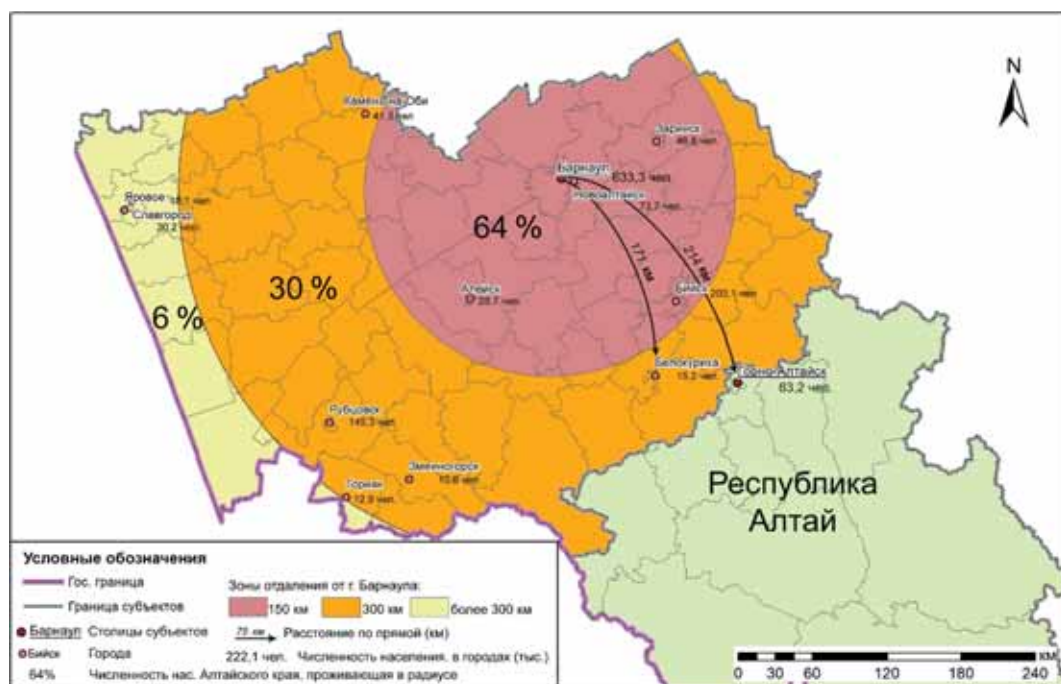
N

Камень-на-Оби
41,5 тыс.

Заринск
46,8 тыс.

Барнаул
633,3 тыс.

Новоалтайск
73,7 тыс.

Яровое
18,1 тыс.
Славгород
30,2 тыс.

64 %

171 км

214 км

30 %

Алейск
28,7 тыс.

Бийск
203,1 тыс.

6 %

Белокуриха
15,2 тыс.

Горно-Алтайск
63,2 тыс.

Рубцовск
145,3 тыс.

Змеиногорск
10,6 тыс.

Горняк
12,9 тыс.

Республика Алтай

Условные обозначения
Гос. граница
Граница субъектов
Барнаул Столицы субъектов
Бийск Города
64% Численность нас. Алтайского края, проживающая в радиусе

Зоны отдаления от г. Барнаула:
150 км
300 км
более 300 км

75 км Расстояние по прямой (км)
222,1 тыс. Численность населения, в городах (тыс.)

км
0 30 60 120 180 240